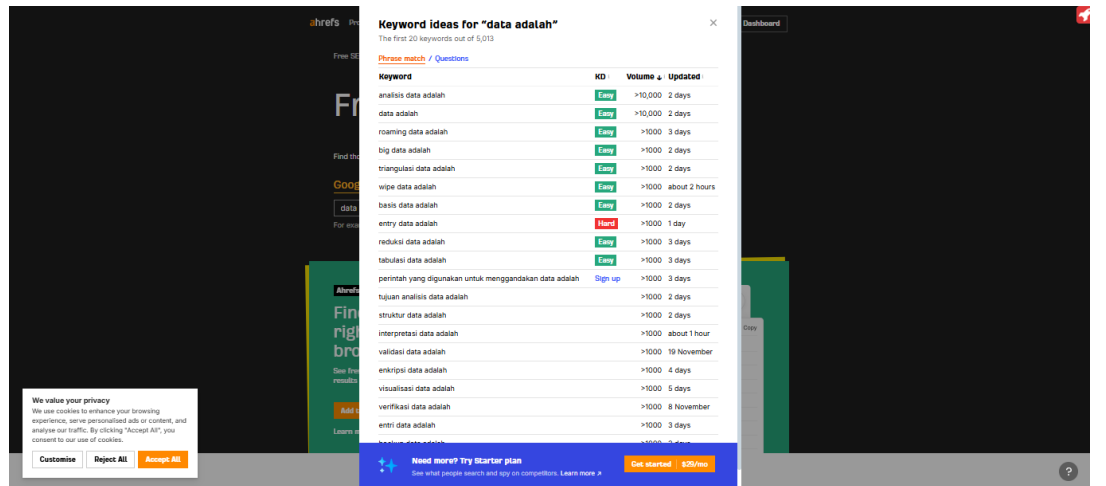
ahrefs Pro

Dashboard

Free SE

Fr

Find the

Goog

data

For exa

Ahrefs

Find
righ
bro

See fre
results

Add t

Learn m

Copy

Keyword ideas for “data adalah”

The first 20 keywords out of 5,013

Phrase match / Questions

| Keyword | KD | Volume ↓ | Updated |
|---|---|---|---|
| analisis data adalah | Easy | >10,000 | 2 days |
| data adalah | Easy | >10,000 | 2 days |
| roaming data adalah | Easy | >1000 | 3 days |
| big data adalah | Easy | >1000 | 2 days |
| triangulasi data adalah | Easy | >1000 | 2 days |
| wipe data adalah | Easy | >1000 | about 2 hours |
| basis data adalah | Easy | >1000 | 2 days |
| entry data adalah | Hard | >1000 | 1 day |
| reduksi data adalah | Easy | >1000 | 3 days |
| tabulasi data adalah | Easy | >1000 | 3 days |
| perintah yang digunakan untuk menggandakan data adalah | Sign up | >1000 | 3 days |
| tujuan analisis data adalah | | >1000 | 2 days |
| struktur data adalah | | >1000 | 2 days |
| interpretasi data adalah | | >1000 | about 1 hour |
| validasi data adalah | | >1000 | 19 November |
| enkripsi data adalah | | >1000 | 4 days |
| visualisasi data adalah | | >1000 | 5 days |
| verifikasi data adalah | | >1000 | 8 November |
| entri data adalah | | >1000 | 3 days |
| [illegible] data adalah | | >1000 | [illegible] |

Need more? Try Starter plan

See what people search and spy on competitors. Learn more ↗

Get started | $29/mo

We value your privacy

We use cookies to enhance your browsing experience, serve personalised ads or content, and analyse our traffic. By clicking "Accept All", you consent to our use of cookies.

Customise Reject All Accept All

?